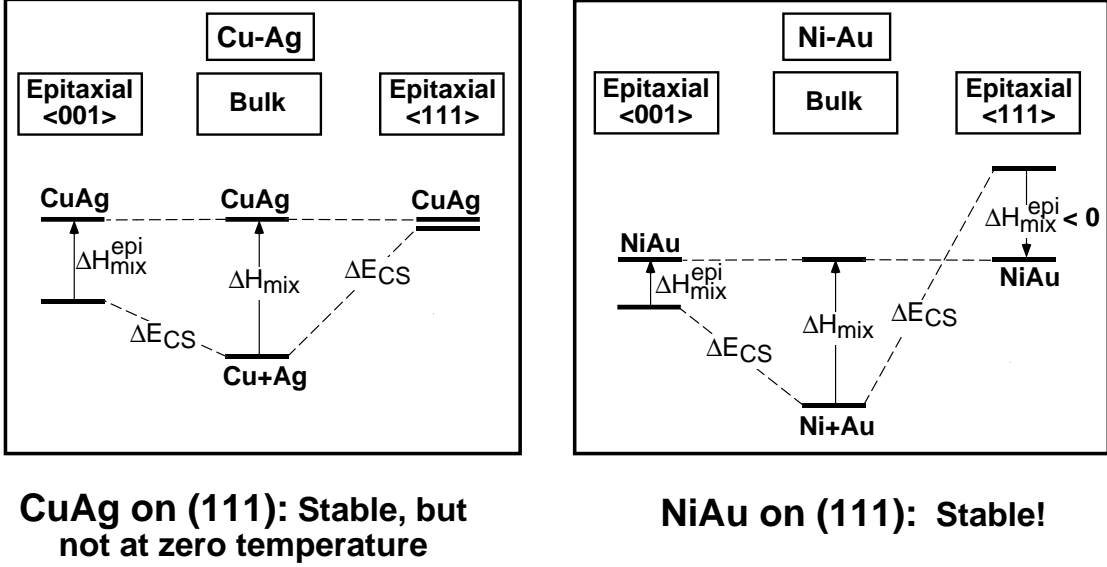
Cu-Ag

Epitaxial <001>

Bulk

Epitaxial <111>

CuAg

CuAg

CuAg

$\Delta H_{mix}^{epi}$

$\Delta H_{mix}$

$\Delta E_{CS}$

$\Delta E_{CS}$

Cu+Ag

Ni-Au

Epitaxial <001>

Bulk

Epitaxial <111>

$\Delta H_{mix}^{epi} < 0$

NiAu

NiAu

$\Delta H_{mix}^{epi}$

$\Delta H_{mix}$

$\Delta E_{CS}$

$\Delta E_{CS}$

Ni+Au

CuAg on (111): Stable, but not at zero temperature

NiAu on (111): Stable!